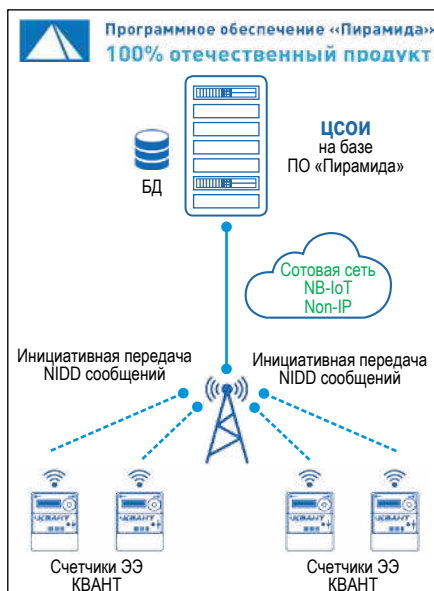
Программное обеспечение «Пирамида»
100% отечественный продукт

БД

ЦСОИ
на базе
ПО «Пирамида»

Сотовая сеть
NB-IoT
Non-IP

Инициативная передача
NIDD сообщений

Инициативная передача
NIDD сообщений

КВАНТ
КВАНТ
КВАНТ
КВАНТ

Счетчики ЭЭ
КВАНТ

Счетчики ЭЭ
КВАНТ